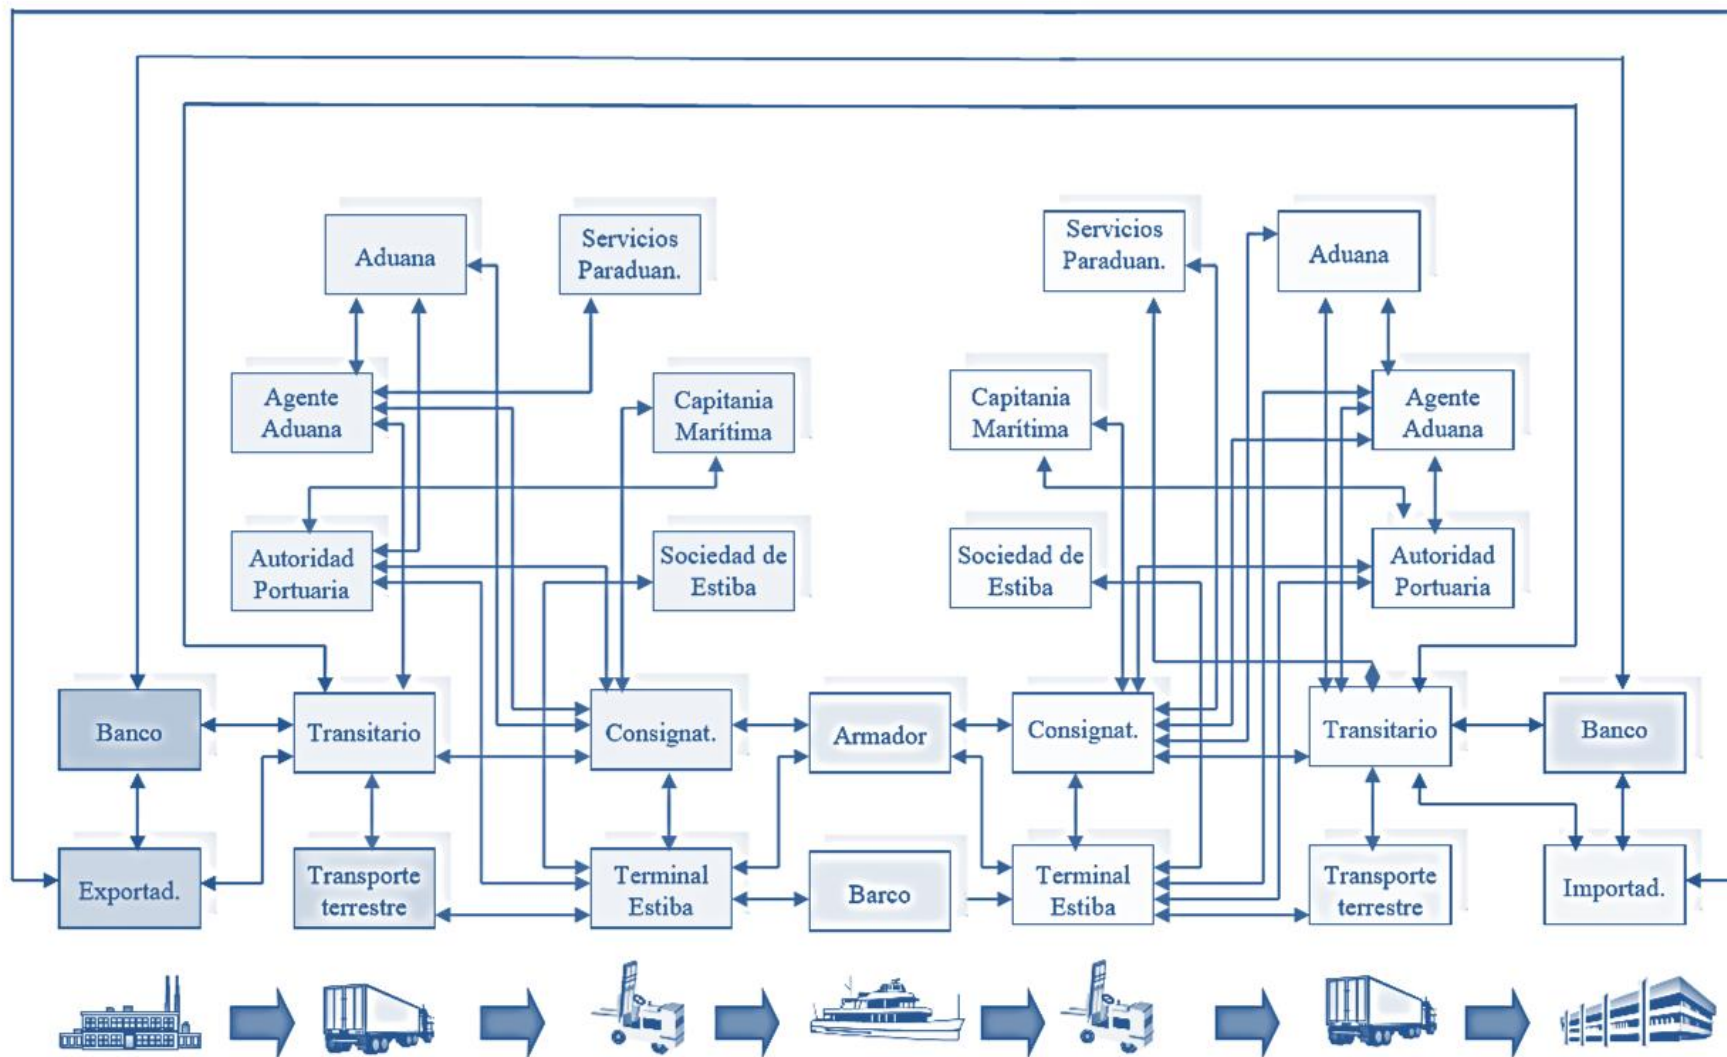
Aduana

Servicios Paraduan.

Agente Aduana

Capitania Marítima

Autoridad Portuaria

Sociedad de Estiba

Servicios Paraduan.

Aduana

Capitania Marítima

Agente Aduana

Sociedad de Estiba

Autoridad Portuaria

Banco

Transitario

Consignat.

Armador

Consignat.

Transitario

Banco

Exportad.

Transporte terrestre

Terminal Estiba

Barco

Terminal Estiba

Transporte terrestre

Importad.